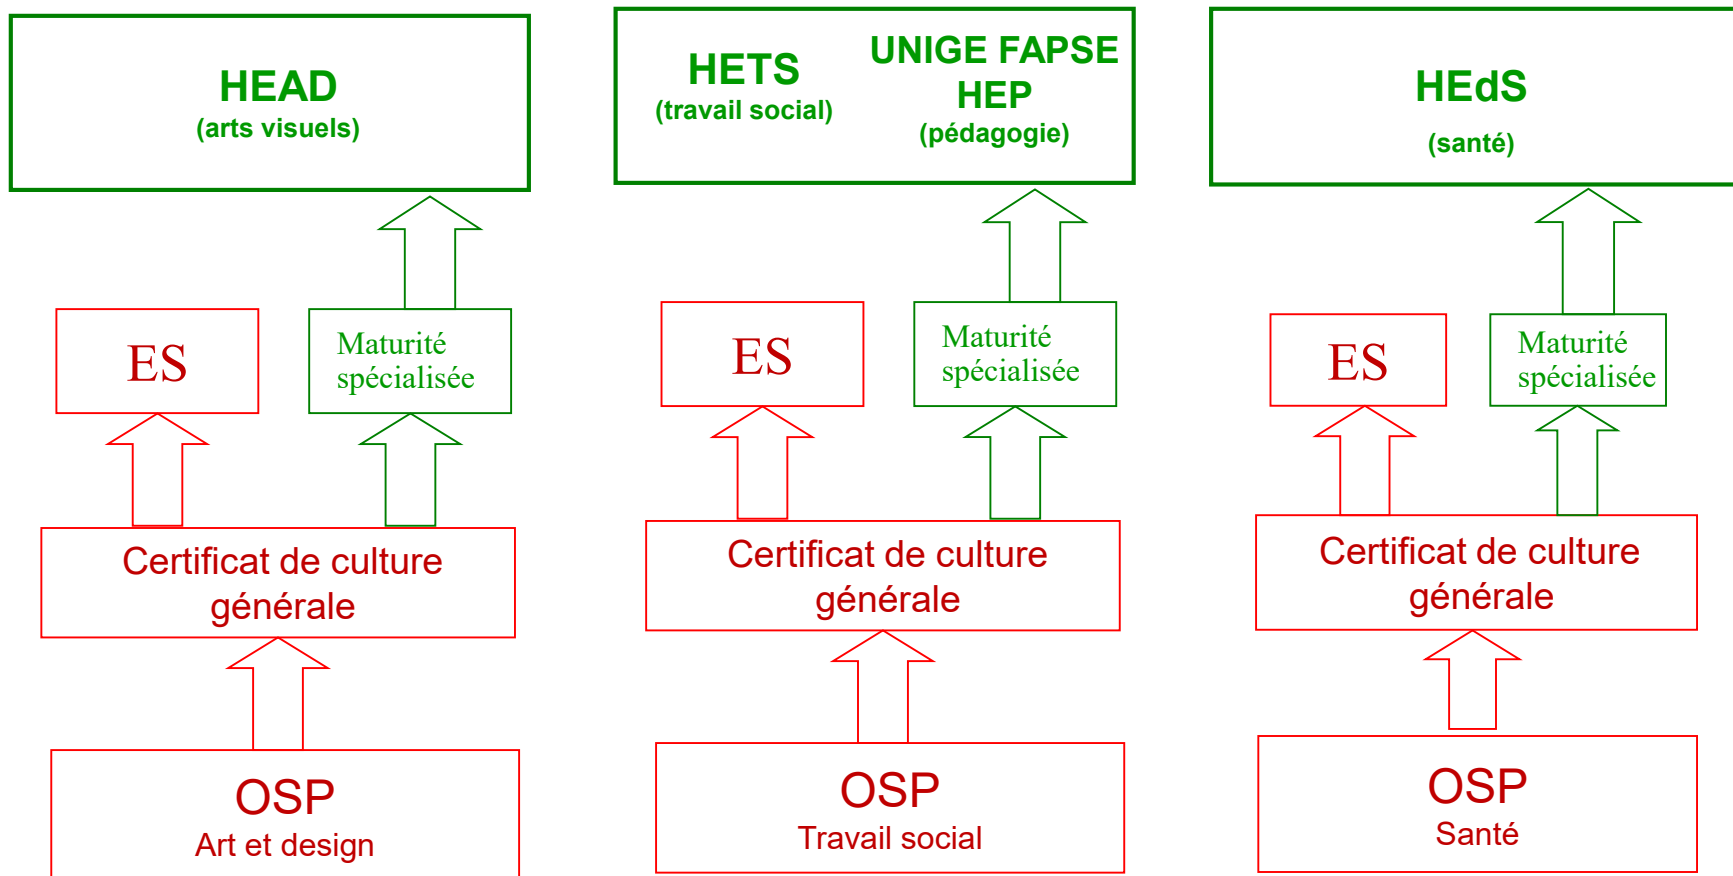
HEAD
(arts visuels)

ES

Maturité spécialisée

Certificat de culture générale

OSP
Art et design

HETS
(travail social)

UNIGE FAPSE
HEP
(pédagogie)

ES

Maturité spécialisée

Certificat de culture générale

OSP
Travail social

HEdS
(santé)

ES

Maturité spécialisée

Certificat de culture générale

OSP
Santé